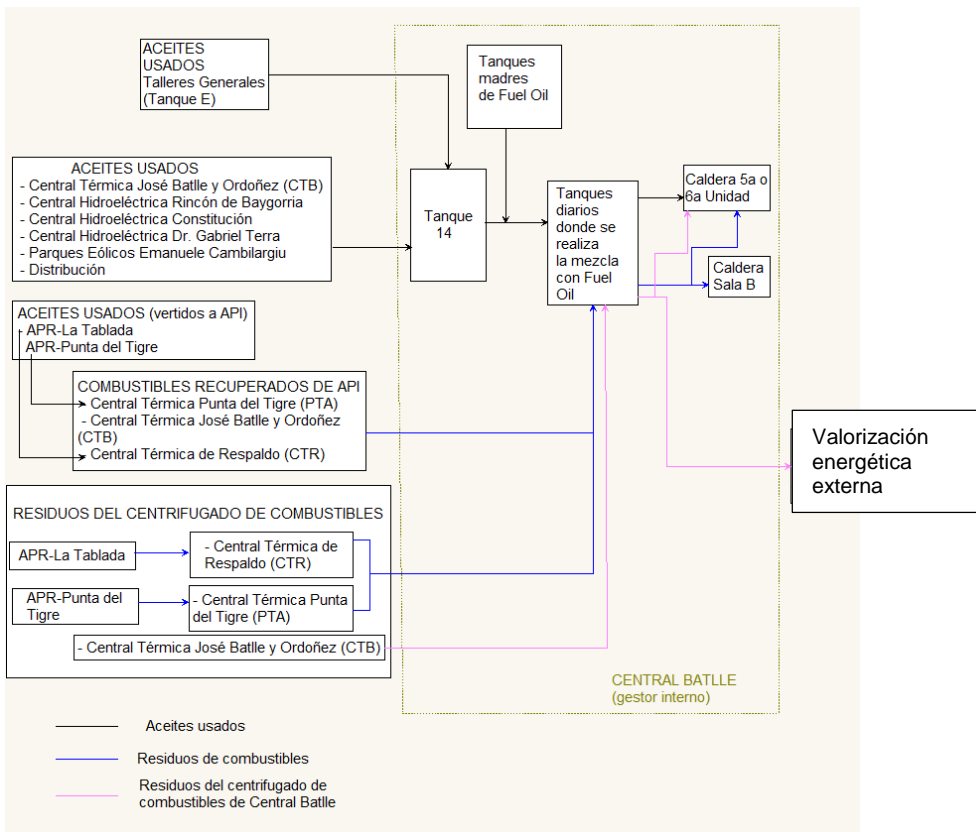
ACEITES USADOS
Talleres Generales
(Tanque E)

Tanques madres de Fuel Oil

ACEITES USADOS
- Central Térmica José Batlle y Ordoñez (CTB)
- Central Hidroeléctrica Rincón de Baygorria
- Central Hidroeléctrica Constitución
- Central Hidroeléctrica Dr. Gabriel Terra
- Parques Eólicos Emanuele Cambilargiu
- Distribución

Tanque 14

Tanques diarios donde se realiza la mezcla con Fuel Oil

Caldera 5a o 6a Unidad

Caldera Sala B

ACEITES USADOS (vertidos a API)
- APR-La Tablada
APR-Punta del Tigre

COMBUSTIBLES RECUPERADOS DE API
- Central Térmica Punta del Tigre (PTA)
- Central Térmica José Batlle y Ordoñez (CTB)
- Central Térmica de Respaldo (CTR)

Valorización energética externa

RESIDUOS DEL CENTRIFUGADO DE COMBUSTIBLES

APR-La Tablada

- Central Térmica de Respaldo (CTR)

APR-Punta del Tigre

- Central Térmica Punta del Tigre (PTA)

- Central Térmica José Batlle y Ordoñez (CTB)

CENTRAL BATLLE
(gestor interno)

Aceites usados

Residuos de combustibles

Residuos del centrifugado de combustibles de Central Batlle